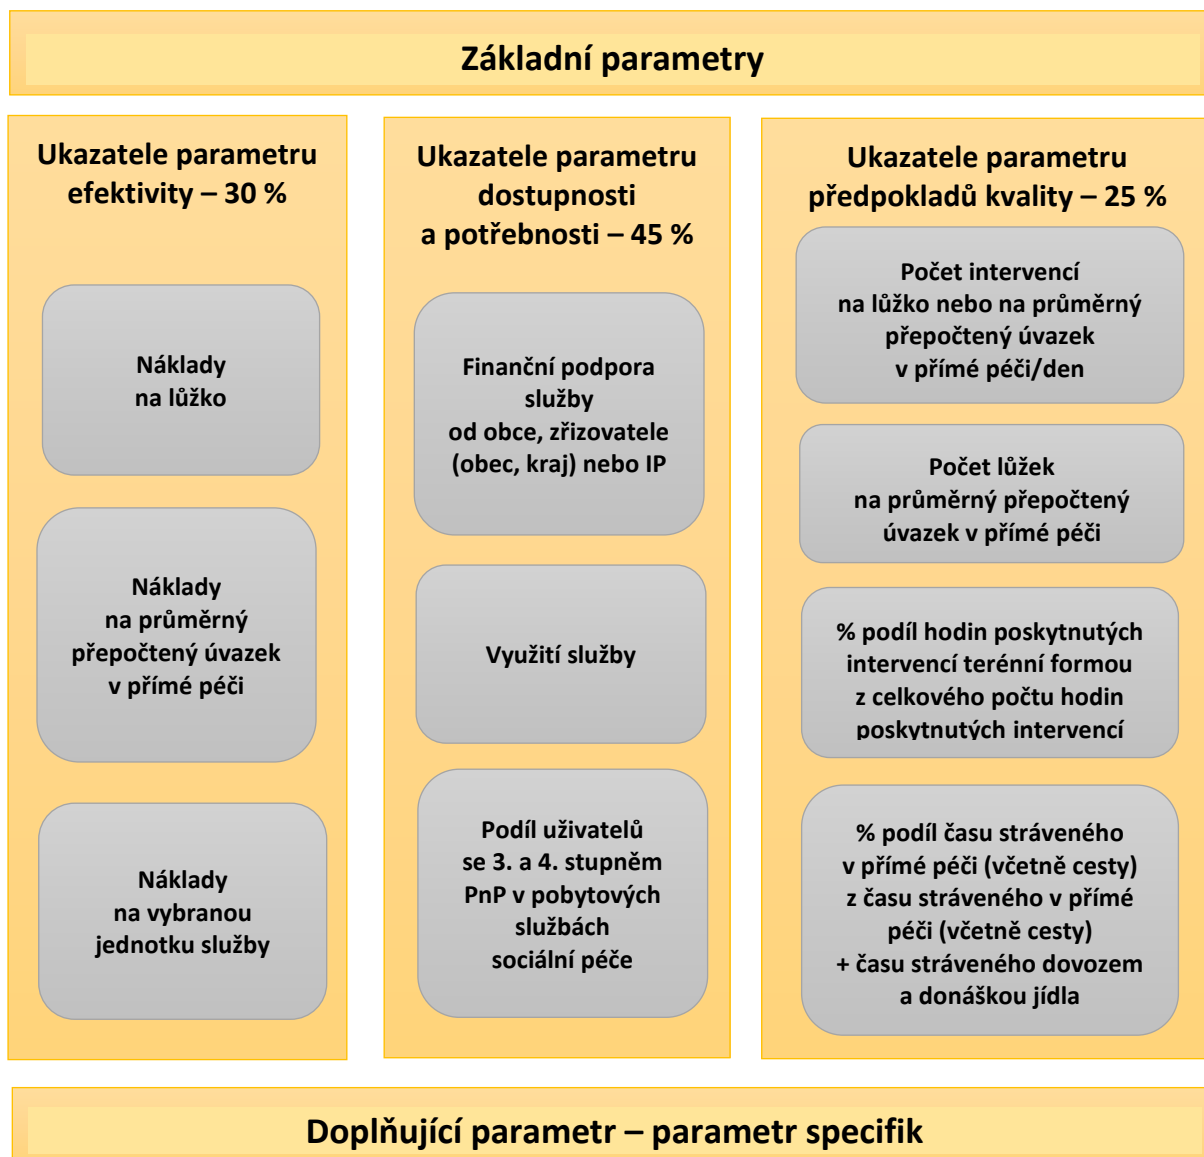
Základní parametry

Ukazatele parametru efektivity – 30 %

Náklady na lůžko

Náklady na průměrný přepočtený úvazek v přímé péči

Náklady na vybranou jednotku služby

Ukazatele parametru dostupnosti a potřebnosti – 45 %

Finanční podpora služby od obce, zřizovatele (obec, kraj) nebo IP

Využití služby

Podíl uživatelů se 3. a 4. stupněm PnP v pobytových službách sociální péče

Ukazatele parametru předpokladů kvality – 25 %

Počet intervencí na lůžko nebo na průměrný přepočtený úvazek v přímé péči/den

Počet lůžek na průměrný přepočtený úvazek v přímé péči

% podíl hodin poskytnutých intervencí terénní formou z celkového počtu hodin poskytnutých intervencí

% podíl času stráveného v přímé péči (včetně cesty) z času stráveného v přímé péči (včetně cesty) + času stráveného dovozem a donáškou jídla

Doplňující parametr – parametr specifik